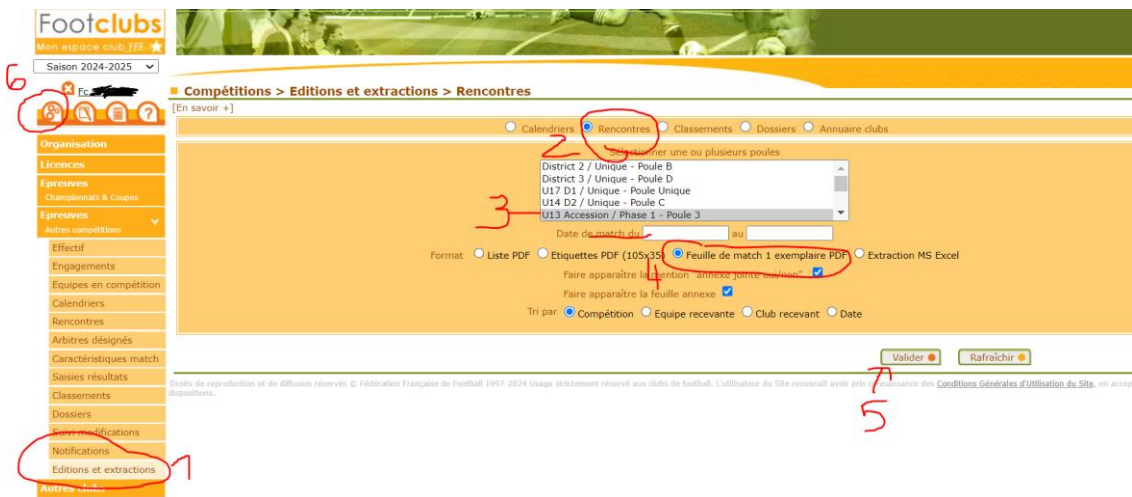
Footclubs
Mon espace club FFF

Saison 2024-2025

6

Fc

Organisation
Licences
Epreuves
Championnats & Coupes
Epreuves
Autres compétitions
Effectif
Engagements
Equipes en compétition
Calendriers
Rencontres
Arbitres désignés
Caractéristiques match
Saisies résultats
Classements
Dossiers
Suivi modifications
Notifications
Editions et extractions
Autres clubs

1

Compétitions > Editions et extractions > Rencontres

[En savoir +]

Calendriers Rencontres Classements Dossiers Annuaire clubs

2

Sélectionner une ou plusieurs poules

District 2 / Unique - Poule B
District 3 / Unique - Poule D
U17 D1 / Unique - Poule Unique
U14 D2 / Unique - Poule C
U13 Accession / Phase 1 - Poule 3

3

Date de match du au

Format Liste PDF Etiquettes PDF (105x35) Feuille de match 1 exemplaire PDF Extraction MS Excel

4

Faire apparaître la mention "annexe jointe oui/non"

Faire apparaître la feuille annexe

Tri par Compétition Equipe recevante Club recevant Date

Valider Rafraîchir

5

Droits de reproduction et de diffusion réservés © Fédération Française de Football 1997-2024 Usage strictement réservé aux clubs de football. L'utilisateur du Site reconnaît avoir pris connaissance des Conditions Générales d'Utilisation du Site, en accep dispositions.